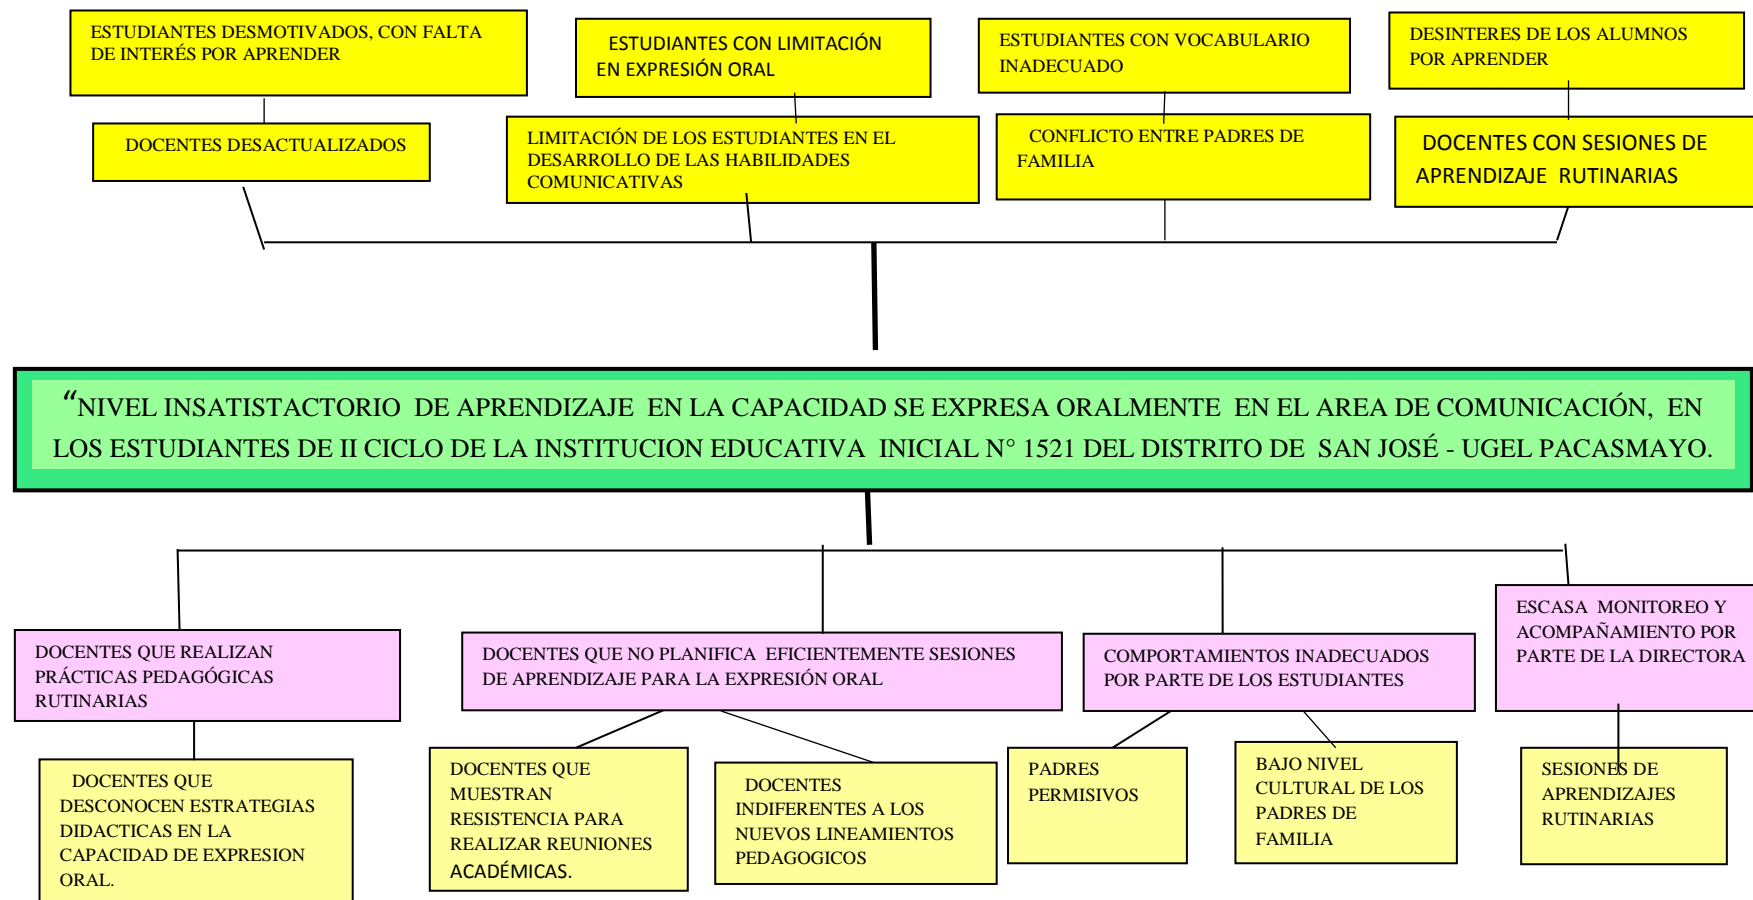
ESTUDIANTES DESMOTIVADOS, CON FALTA DE INTERÉS POR APRENDER

ESTUDIANTES CON LIMITACIÓN EN EXPRESIÓN ORAL

ESTUDIANTES CON VOCABULARIO INADECUADO

DESINTERES DE LOS ALUMNOS POR APRENDER

DOCENTES DESACTUALIZADOS

LIMITACIÓN DE LOS ESTUDIANTES EN EL DESARROLLO DE LAS HABILIDADES COMUNICATIVAS

CONFLICTO ENTRE PADRES DE FAMILIA

DOCENTES CON SESIONES DE APRENDIZAJE RUTINARIAS

“NIVEL INSATISTACTORIO DE APRENDIZAJE EN LA CAPACIDAD SE EXPRESA ORALMENTE EN EL AREA DE COMUNICACIÓN, EN LOS ESTUDIANTES DE II CICLO DE LA INSTITUCION EDUCATIVA INICIAL N° 1521 DEL DISTRITO DE SAN JOSÉ - UGEL PACASMAYO.

DOCENTES QUE REALIZAN PRÁCTICAS PEDAGÓGICAS RUTINARIAS

DOCENTES QUE NO PLANIFICA EFICIENTEMENTE SESIONES DE APRENDIZAJE PARA LA EXPRESIÓN ORAL

COMPORTAMIENTOS INADECUADOS POR PARTE DE LOS ESTUDIANTES

ESCASA MONITOREO Y ACOMPAÑAMIENTO POR PARTE DE LA DIRECTORA

DOCENTES QUE DESCONOCEN ESTRATEGIAS DIDACTICAS EN LA CAPACIDAD DE EXPRESION ORAL.

DOCENTES QUE MUESTRAN RESISTENCIA PARA REALIZAR REUNIONES ACADÉMICAS.

DOCENTES INDIFERENTES A LOS NUEVOS LINEAMIENTOS PEDAGOGICOS

PADRES PERMISIVOS

BAJO NIVEL CULTURAL DE LOS PADRES DE FAMILIA

SESIONES DE APRENDIZAJES RUTINARIAS